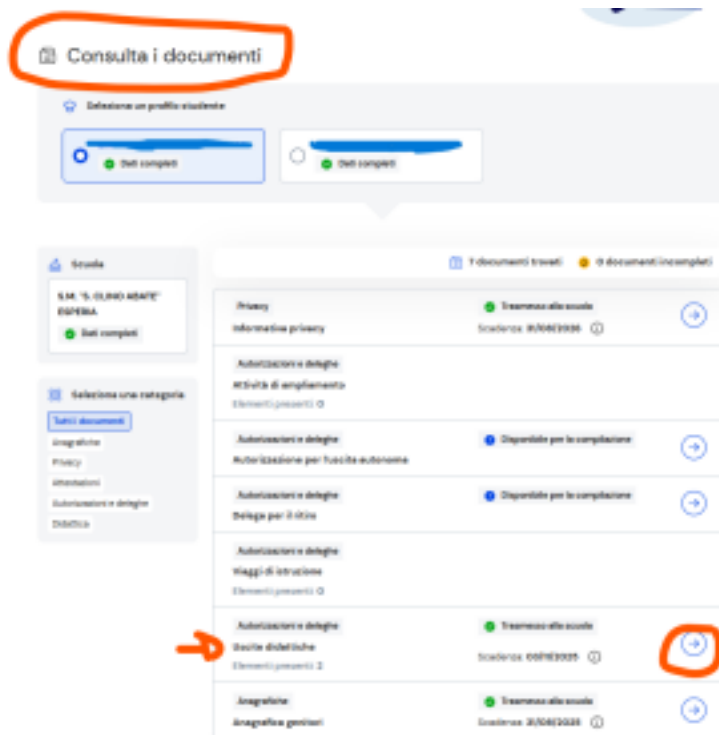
Consulta i documenti

Seleziona un profilo studente

Dati completi

Dati completi

Scuola

S.M. "S. CLINO ABATE" ESPERIA

Dati completi

Seleziona una categoria

Tutti i documenti
Anagrafiche
Privacy
Attestazioni
Autorizzazioni e deleghe
Didattica

7 documenti trovati

0 documenti incompleti

Privacy
Informativa privacy
Trasmesso alla scuola
Scadenza: 31/08/2026

Autorizzazioni e deleghe
Attività di ampliamento
Elementi presenti: 0

Autorizzazioni e deleghe
Autorizzazione per l'uscita autonoma
Disponibile per la compilazione

Autorizzazioni e deleghe
Delega per il ritiro
Disponibile per la compilazione

Autorizzazioni e deleghe
Viaggi di istruzione

Autorizzazioni e deleghe
Uscite didattiche
Elementi presenti: 2
Trasmesso alla scuola
Scadenza: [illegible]

Anagrafiche
Anagrafica genitori
Trasmesso alla scuola
Scadenza: 31/08/2026